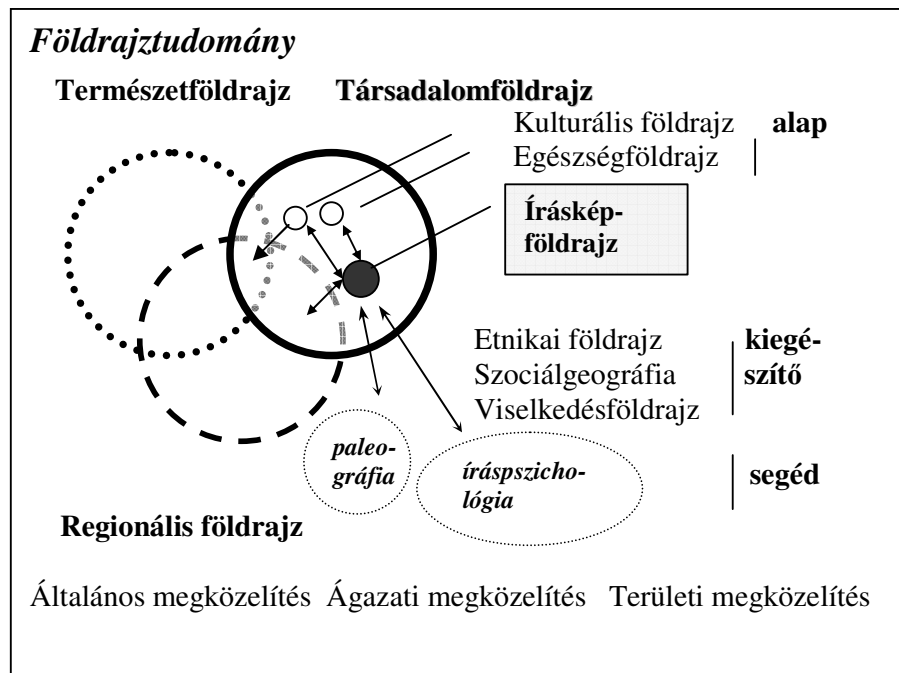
*Földrajztudomány*

**Természetföldrajz** **Társadalomföldrajz**

Kulturális földrajz **alap**
Egészségföldrajz

**Írásképföldrajz**

Etnikai földrajz **kiegészítő**
Szociálgeográfia
Viselkedésföldrajz

***paleográfia***

***íráspszichológia***

**segéd**

**Regionális földrajz**

Általános megközelítés Ágazati megközelítés Területi megközelítés